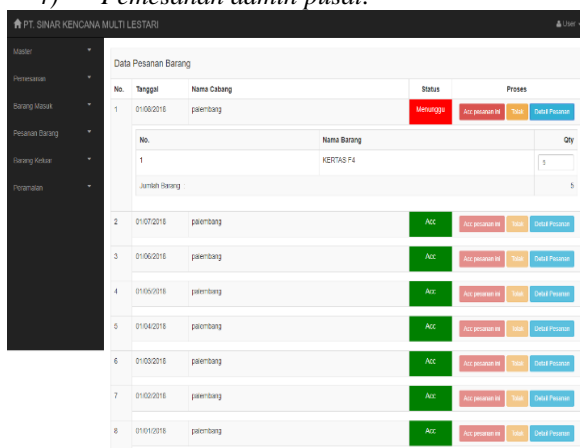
Pemesanan admin pusat.

PT. SINAR KENCANA MULTI LESTARI

User

Master

Pemesanan

Barang Masuk

Pesanan Barang

Barang Keluar

Peramalan

Data Pesanan Barang

| No. | Tanggal | Nama Cabang | Status | Proses |
|---|---|---|---|---|
| 1 | 01/08/2018 | palembang | Menunggu | Acc pesanan ini / Tolak / Detail Pesanan |

| No. | Nama Barang | Qty |
|---|---|---|
| 1 | KERTAS F4 | 1 |
| Jumlah Barang : | | 5 |

| No. | Tanggal | Nama Cabang | Status | Proses |
|---|---|---|---|---|
| 2 | 01/07/2018 | palembang | Acc | Acc pesanan ini / Tolak / Detail Pesanan |
| 3 | 01/06/2018 | palembang | Acc | Acc pesanan ini / Tolak / Detail Pesanan |
| 4 | 01/05/2018 | palembang | Acc | Acc pesanan ini / Tolak / Detail Pesanan |
| 5 | 01/04/2018 | palembang | Acc | Acc pesanan ini / Tolak / Detail Pesanan |
| 6 | 01/03/2018 | palembang | Acc | Acc pesanan ini / Tolak / Detail Pesanan |
| 7 | 01/02/2018 | palembang | Acc | Acc pesanan ini / Tolak / Detail Pesanan |
| 8 | 01/01/2018 | palembang | Acc | Acc pesanan ini / Tolak / Detail Pesanan |